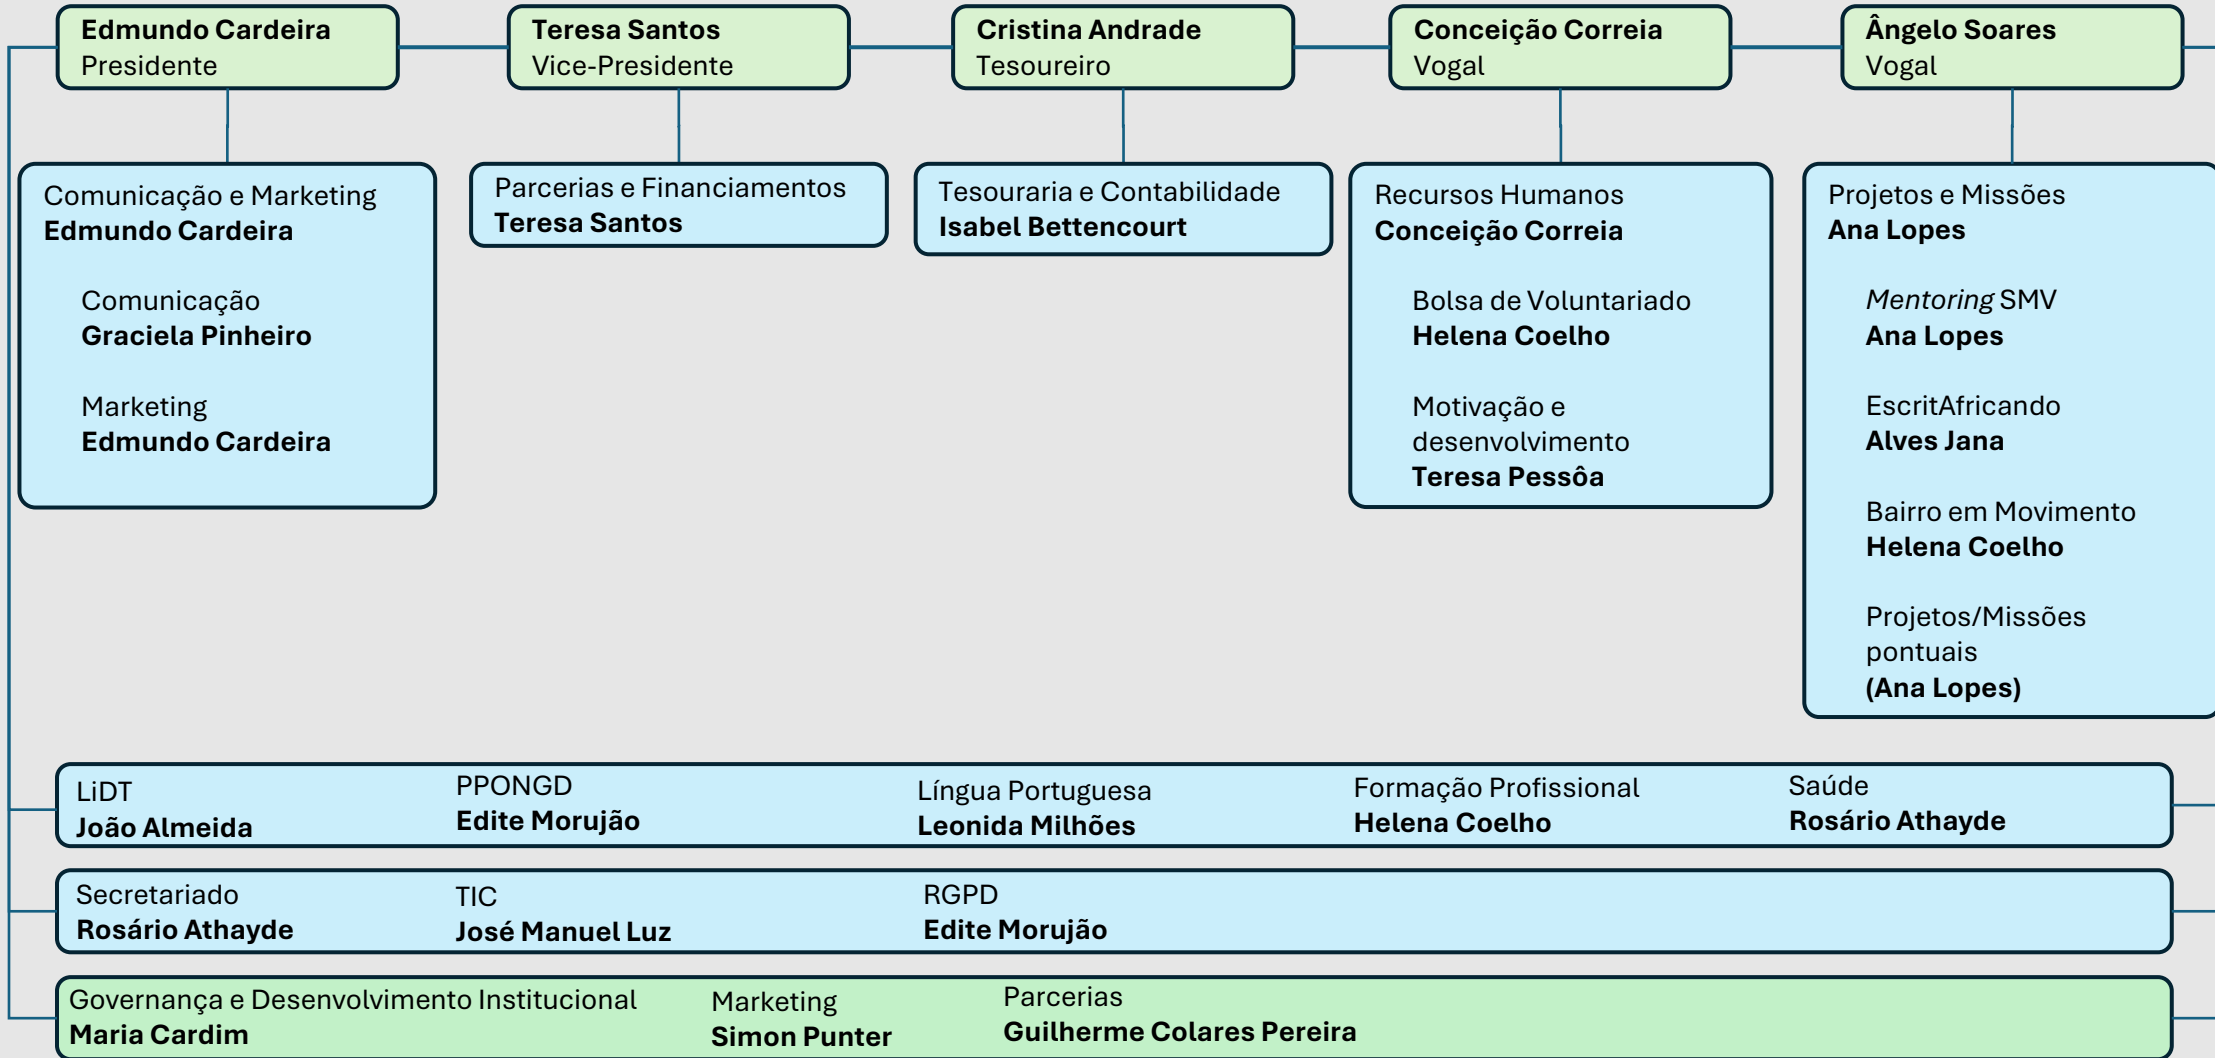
Edmundo Cardeira
Presidente

Teresa Santos
Vice-Presidente

Cristina Andrade
Tesoureiro

Conceição Correia
Vogal

Ângelo Soares
Vogal

Comunicação e Marketing
Edmundo Cardeira

Comunicação
Graciela Pinheiro

Marketing
Edmundo Cardeira

Parcerias e Financiamentos
Teresa Santos

Tesouraria e Contabilidade
Isabel Bettencourt

Recursos Humanos
Conceição Correia

Bolsa de Voluntariado
Helena Coelho

Motivação e desenvolvimento
Teresa Pessôa

Projetos e Missões
Ana Lopes

*Mentoring* SMV
Ana Lopes

EscritAfricando
Alves Jana

Bairro em Movimento
Helena Coelho

Projetos/Missões pontuais
(Ana Lopes)

LiDT
João Almeida

PPONGD
Edite Morujão

Língua Portuguesa
Leonida Milhões

Formação Profissional
Helena Coelho

Saúde
Rosário Athayde

Secretariado
Rosário Athayde

TIC
José Manuel Luz

RGPD
Edite Morujão

Governança e Desenvolvimento Institucional
Maria Cardim

Marketing
Simon Punter

Parcerias
Guilherme Colares Pereira